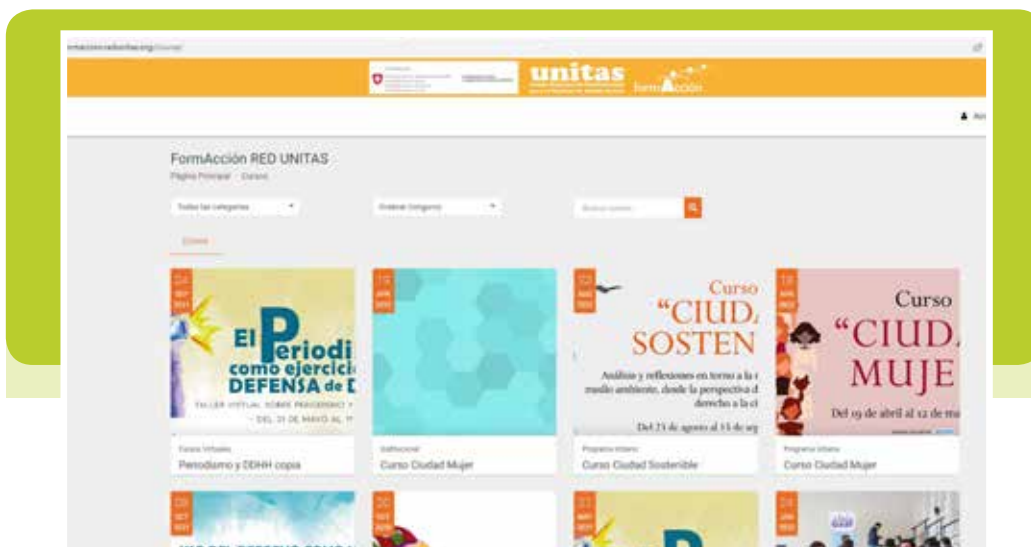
rmacion.redunitas.org/course/

unitas

formAcción

FormAcción RED UNITAS

Página Principal · Cursos

Todas las categorías

Ordenar Categoría

Buscar cursos

Cursos

El Periodi como ejercici DEFENSA de D

TALLER VIRTUAL SOBRE PERIODISMO Y

DEL 31 DE MAYO AL

Cursos Virtuales

Periodismo y DDHH copia

Institucional

Curso Ciudad Mujer

Curso "CIUD SOSTEN

Análisis y reflexiones en torno a la medio ambiente, desde la perspectiva d derecho a la ci

Del 23 de agosto al 15 de sep

Programa Urbano

Curso Ciudad Sostenible

Curso "CIUD MUJE

Del 19 de abril al 12 de ma

Programa Urbano

Curso Ciudad Mujer